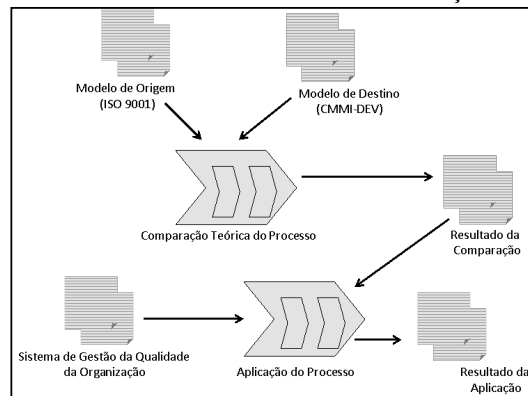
Modelo de Origem
(ISO 9001)

Modelo de Destino
(CMMI-DEV)

Comparação Teórica do Processo

Resultado da
Comparação

Sistema de Gestão da Qualidade
da Organização

Aplicação do Processo

Resultado da
Aplicação